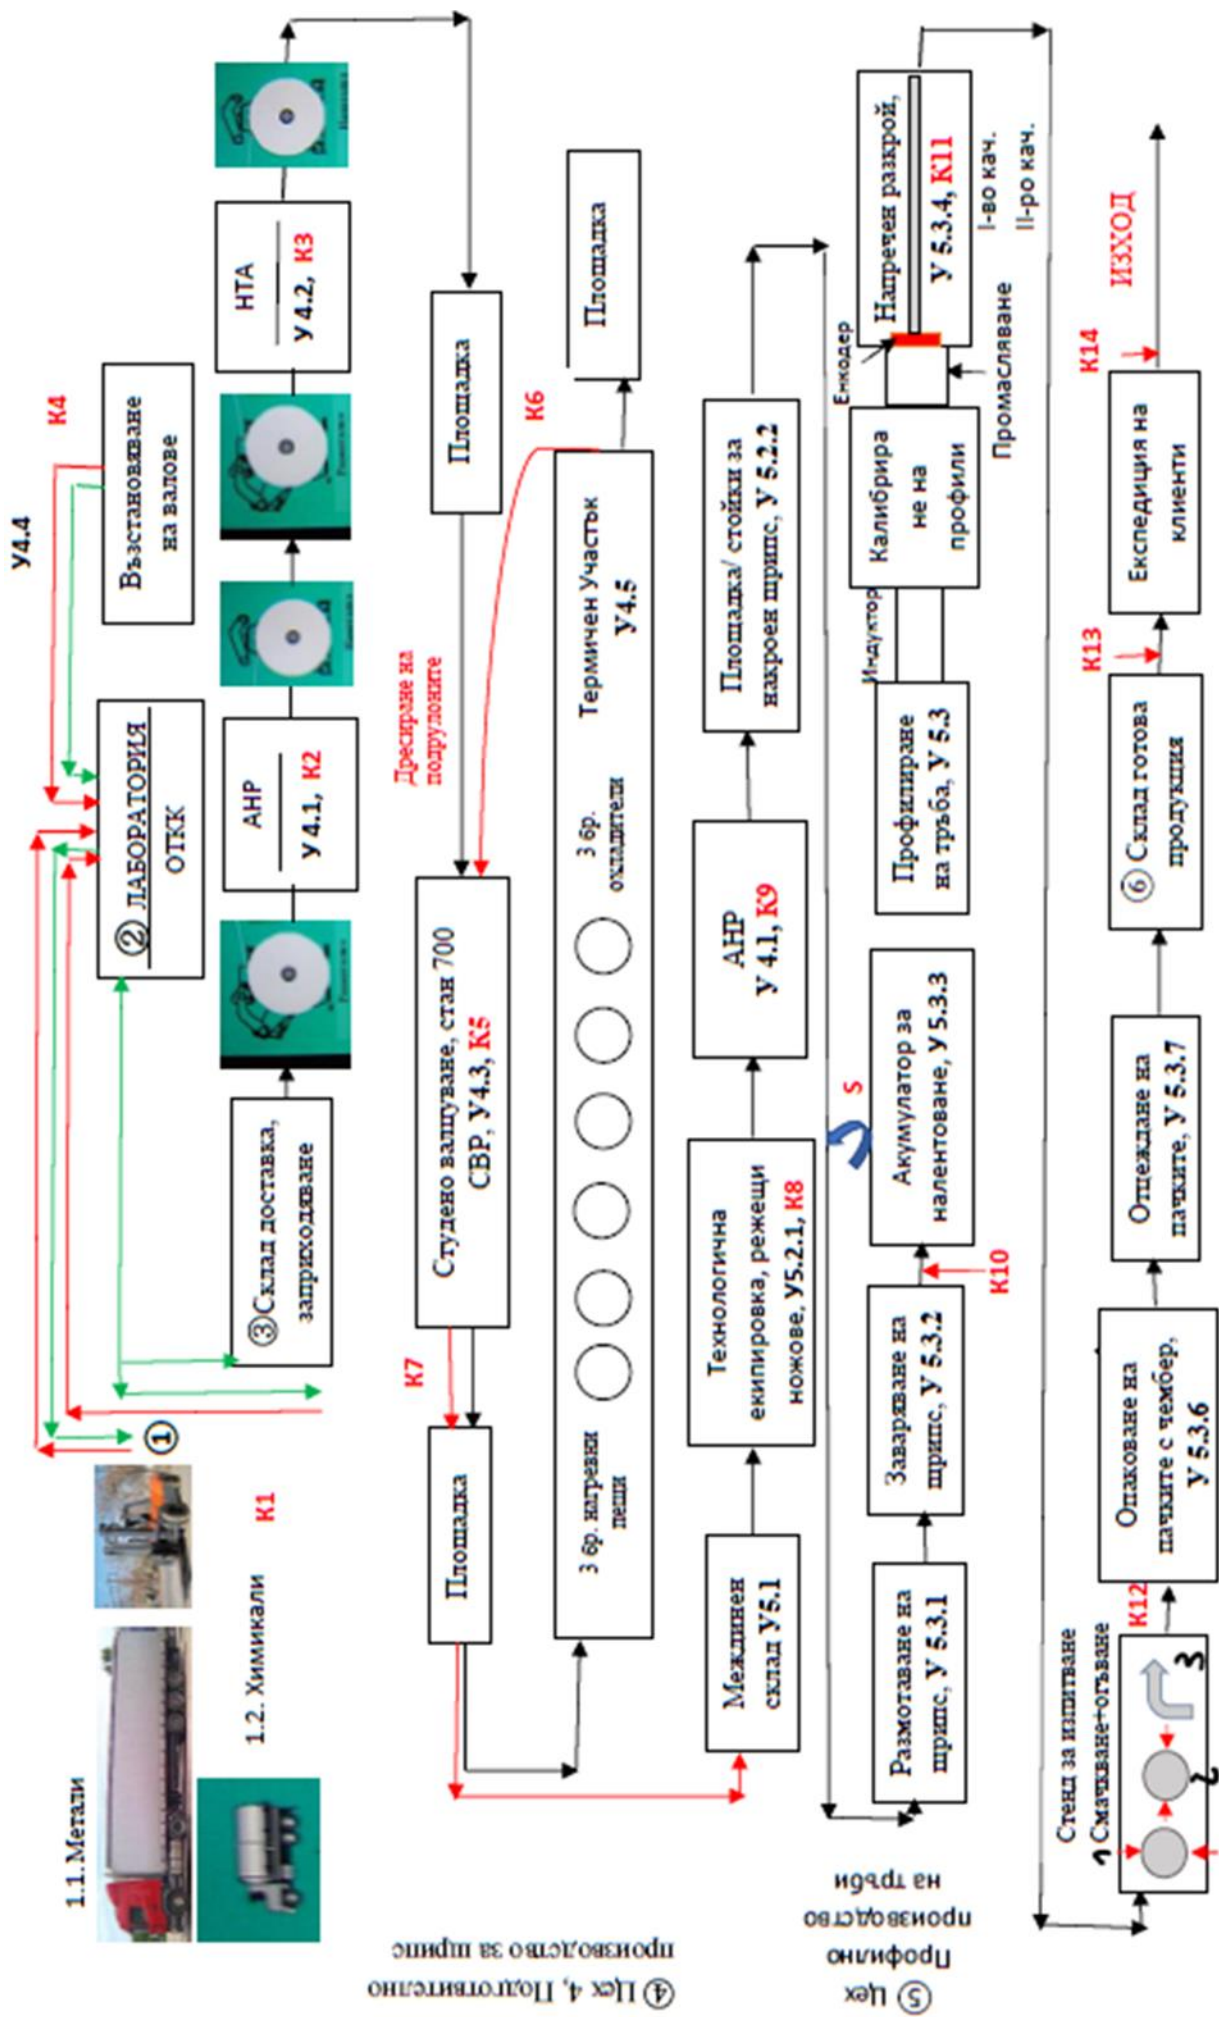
1.1.Метали

1.2. Химикали

К1

①

У4.4

К4

Възстановяване на валове

② ЛАБОРАТОРИЯ ОТКК

③Склад доставка, заприхождаване

АНР У 4.1, К2

НТА У 4.2, К3

④ Цех 4, Подготвително производство за шрипс

Площадка

К7

Студено валцуване, стан 700 СВР, У4.3, К5

Дресиране на подрулоните

Площадка

К6

3 бр. нагревни пещи

3 бр. охладители

Термичен Участък У4.5

Площадка

Междинен склад У5.1

Технологична екипировка, режещи ножове, У5.2.1, К8

АНР У 4.1, К9

Площадка/ стойки за накроен шрипс, У 5.2.2

⑤ Цех Профилно производство на тръби

Размотаване на шрипс, У 5.3.1

Завързване на шрипс, У 5.3.2

К10

S

Акумулатор за налентоване, У 5.3.3

Профилиране на тръба, У 5.3

Индуктор

Калибриране на профили

Енкодер

Промасляване

Напречен разкрой, У 5.3.4, К11

I-во кач.

II-ро кач.

Стенд за изпитване Смачкване+огъване

1 2 3

К12

Опаковане на пачките с чембер, У 5.3.6

Отцеждане на пачките, У 5.3.7

⑥ Склад готова продукция

К13

Експедиция на клиенти

К14

ИЗХОД